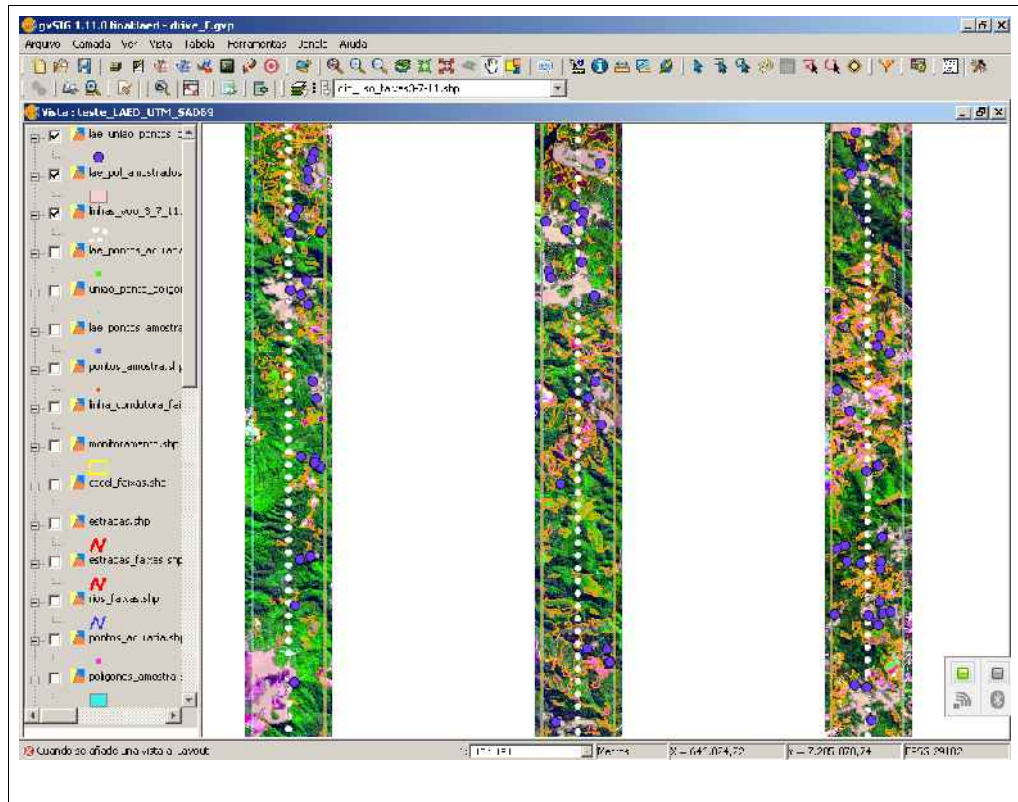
gvSIG 1.11.0 final.lael - drive_F.gvp

Arquivo Camada Ver Vista Tabela Ferramentas Janela Ajuda

Vista : teste_LAED_UTM_SAD69

lae uniao pontos

lae_pol_amostrados

linhas_voo_3_7_11

lae_pontos_ac

uniao_pontos_poligon

lae pontos amostra

pontos_amostra.shp

linha_condutora_fai

monitoramento.shp

cdcol_faixas.shp

estradas.shp

estradas_faixas.shp

rios_faixas.shp

pontos_ac_ordo.shp

poligonos_amostra

Cuando se añade una vista a Layout

Metros

X = 641.024,72

Y = 7.205.020,74

EPSG:29192